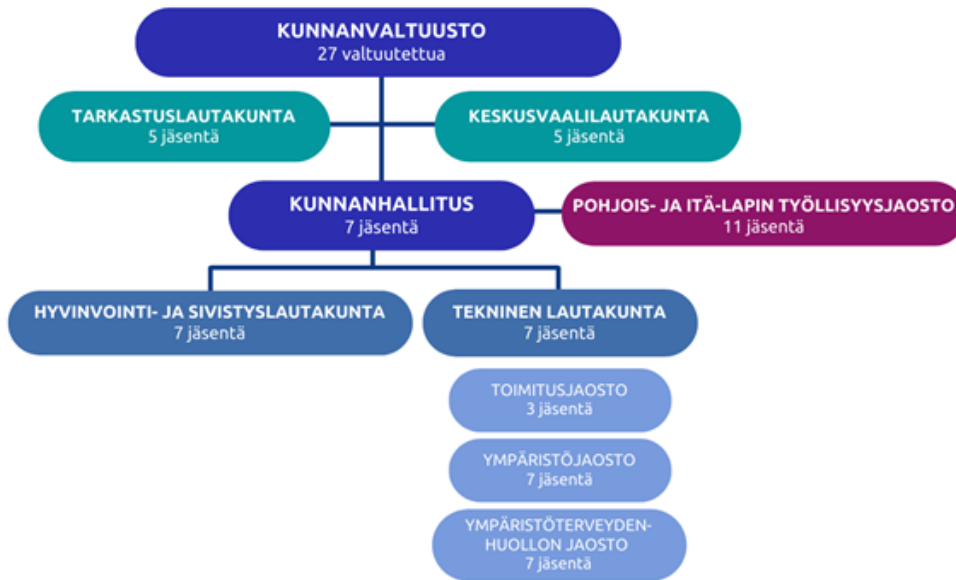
KUNNANVALTUUSTO
27 valtuutettua

TARKASTUSLAUTAKUNTA
5 jäsentä

KESKUSVAALILAUTAKUNTA
5 jäsentä

KUNNANHALLITUS
7 jäsentä

POHJOIS- JA ITÄ-LAPIN TYÖLLISYYSJAOSTO
11 jäsentä

HYVINVOINTI- JA SIVISTYSLAUTAKUNTA
7 jäsentä

TEKNINEN LAUTAKUNTA
7 jäsentä

TOIMITUSJAOSTO
3 jäsentä

YMPÄRISTÖJAOSTO
7 jäsentä

YMPÄRISTÖTERVEYDENHUOLLON JAOSTO
7 jäsentä